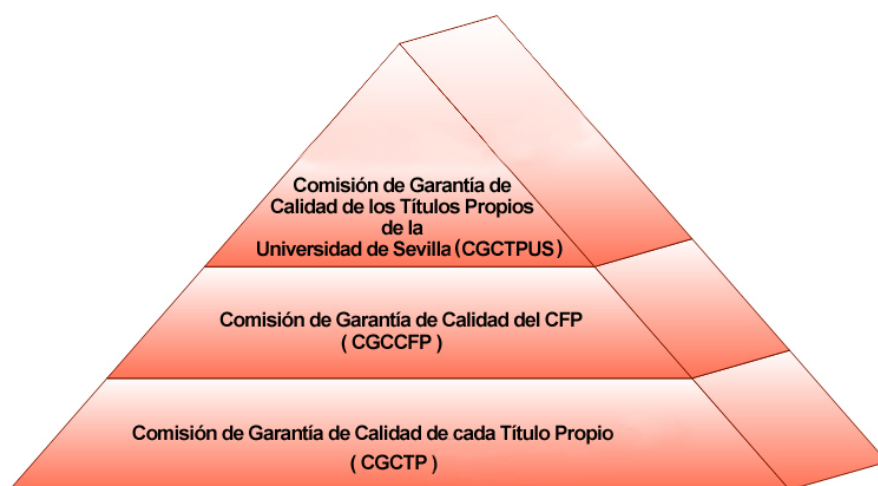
Comisión de Garantía de Calidad de los Títulos Propios de la Universidad de Sevilla (CGCTPUS)

Comisión de Garantía de Calidad del CFP ( CGCCFP )

Comisión de Garantía de Calidad de cada Título Propio ( CGCTP )